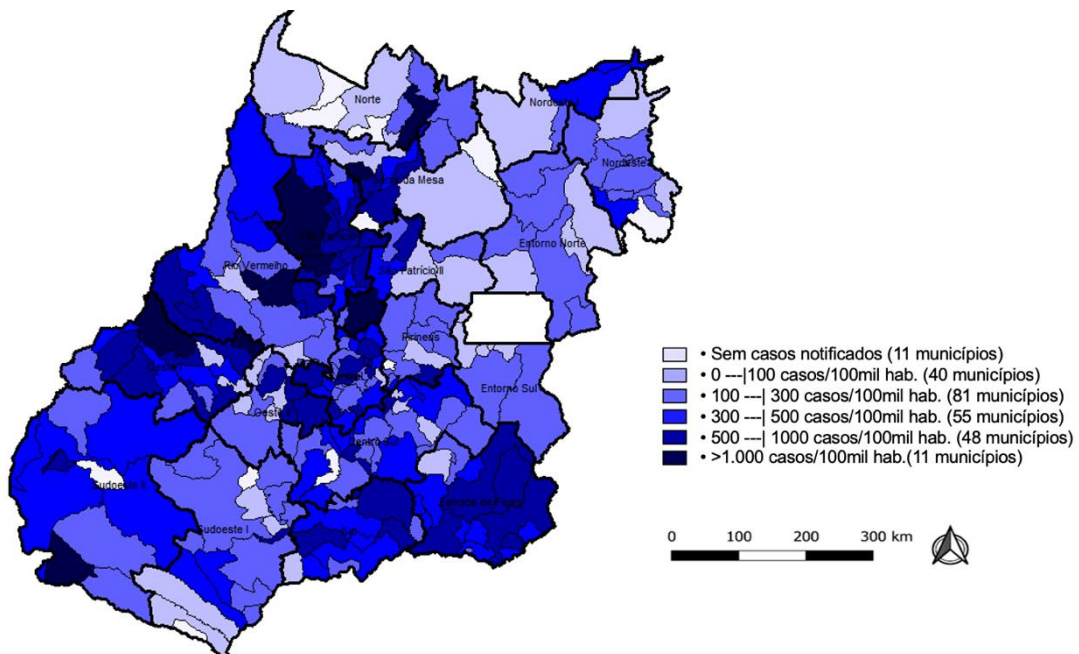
Norte
Nordeste I
Nordeste II
Serra da Mesa
Entorno Norte
Rio Vermelho
São Patrício II
Pirineus
Entorno Sul
Oeste I
Centro Sul
Sudoeste II
Sudoeste I
Estrada de Ferro

• Sem casos notificados (11 municípios)
• 0 ---|100 casos/100mil hab. (40 municípios)
• 100 ---| 300 casos/100mil hab. (81 municípios)
• 300 ---| 500 casos/100mil hab. (55 municípios)
• 500 ---| 1000 casos/100mil hab. (48 municípios)
• >1.000 casos/100mil hab.(11 municípios)

0 100 200 300 km